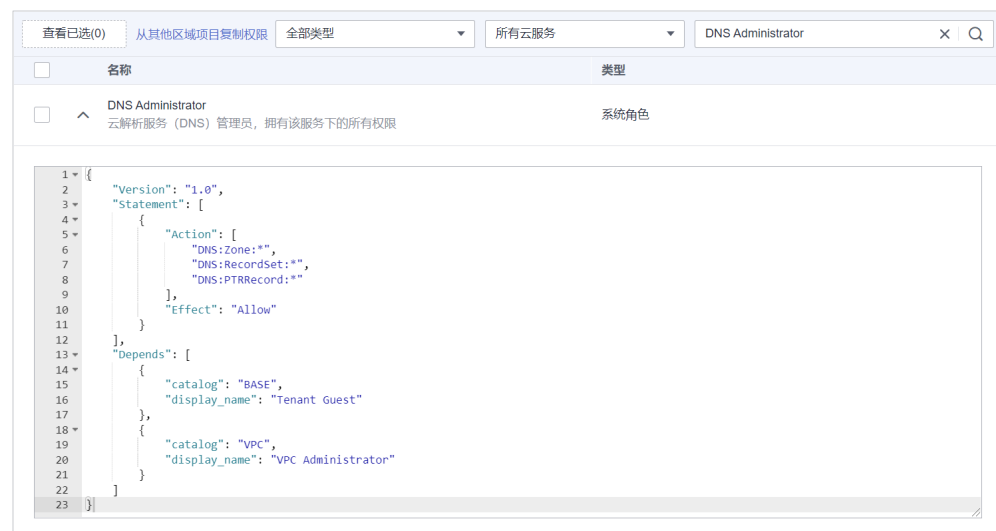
查看已选(0) 从其他区域项目复制权限 全部类型 所有云服务 DNS Administrator

名称 类型

DNS Administrator
云解析服务（DNS）管理员，拥有该服务下的所有权限
系统角色

1 {
2 "Version": "1.0",
3 "Statement": [
4 {
5 "Action": [
6 "DNS:Zone:*",
7 "DNS:RecordSet:*",
8 "DNS:PTRRecord:*"
9 ],
10 "Effect": "Allow"
11 }
12 ],
13 "Depends": [
14 {
15 "catalog": "BASE",
16 "display_name": "Tenant Guest"
17 },
18 {
19 "catalog": "VPC",
20 "display_name": "VPC Administrator"
21 }
22 ]
23 }